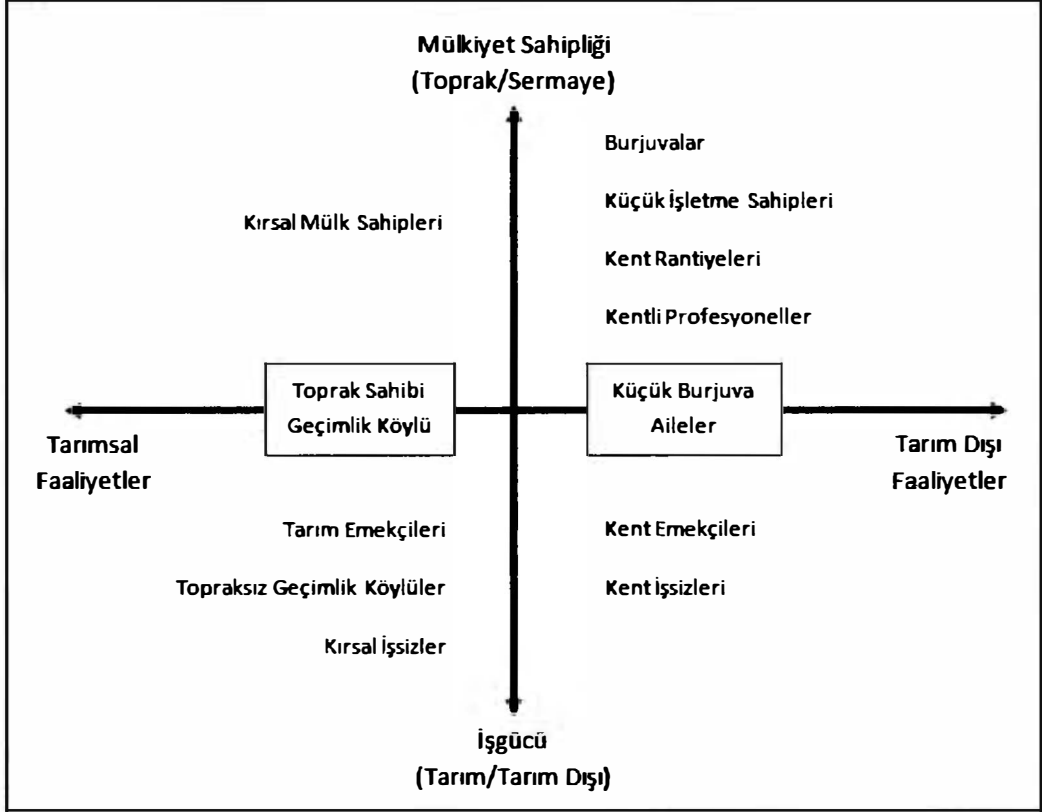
Mülkiyet Sahipliği
(Toprak/Sermaye)

Burjuvalar

Küçük İşletme Sahipleri

Kırsal Mülk Sahipleri

Kent Rantiyeleri

Kentli Profesyoneller

Toprak Sahibi
Geçimlik Köylü

Küçük Burjuva
Aileler

Tarımsal
Faaliyetler

Tarım Dışı
Faaliyetler

Tarım Emekçileri

Kent Emekçileri

Topraksız Geçimlik Köylüler

Kent İşsizleri

Kırsal İşsizler

İşgücü
(Tarım/Tarım Dışı)